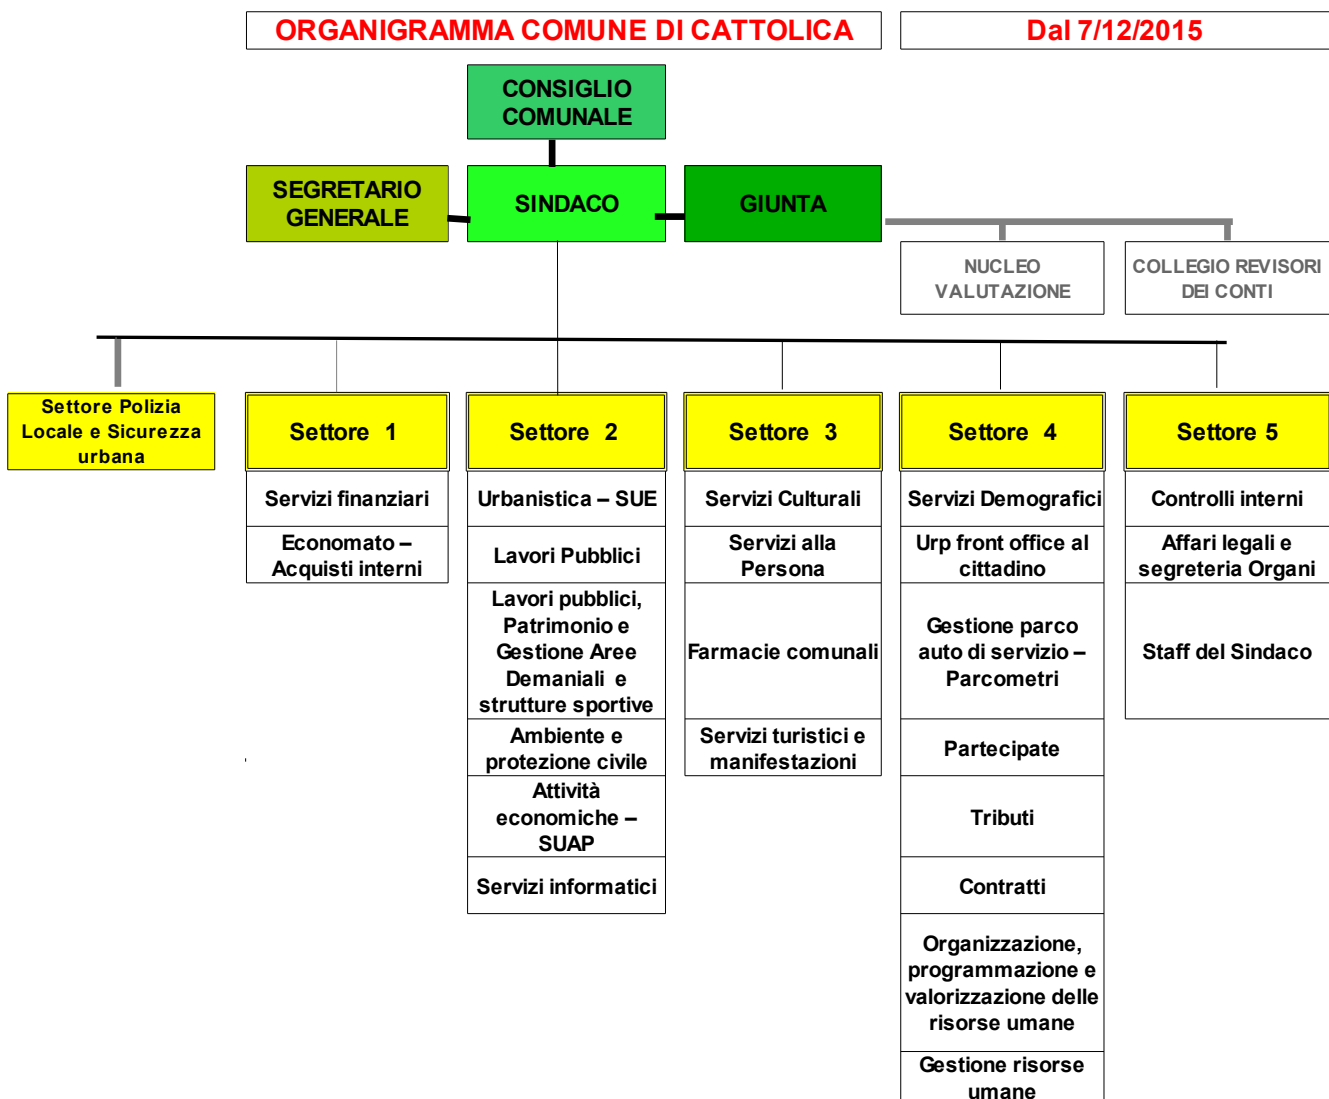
ORGANIGRAMMA COMUNE DI CATTOLICA

Dal 7/12/2015

CONSIGLIO COMUNALE

SEGRETARIO GENERALE

SINDACO

GIUNTA

NUCLEO VALUTAZIONE

COLLEGIO REVISORI DEI CONTI

Settore Polizia Locale e Sicurezza urbana

Settore 1

Servizi finanziari

Economato – Acquisti interni

Settore 2

Urbanistica – SUE

Lavori Pubblici

Lavori pubblici, Patrimonio e Gestione Aree Demaniali e strutture sportive

Ambiente e protezione civile

Attività economiche – SUAP

Servizi informatici

Settore 3

Servizi Culturali

Servizi alla Persona

Farmacie comunali

Servizi turistici e manifestazioni

Settore 4

Servizi Demografici

Urp front office al cittadino

Gestione parco auto di servizio – Parcometri

Partecipate

Tributi

Contratti

Organizzazione, programmazione e valorizzazione delle risorse umane

Gestione risorse umane

Settore 5

Controlli interni

Affari legali e segreteria Organi

Staff del Sindaco